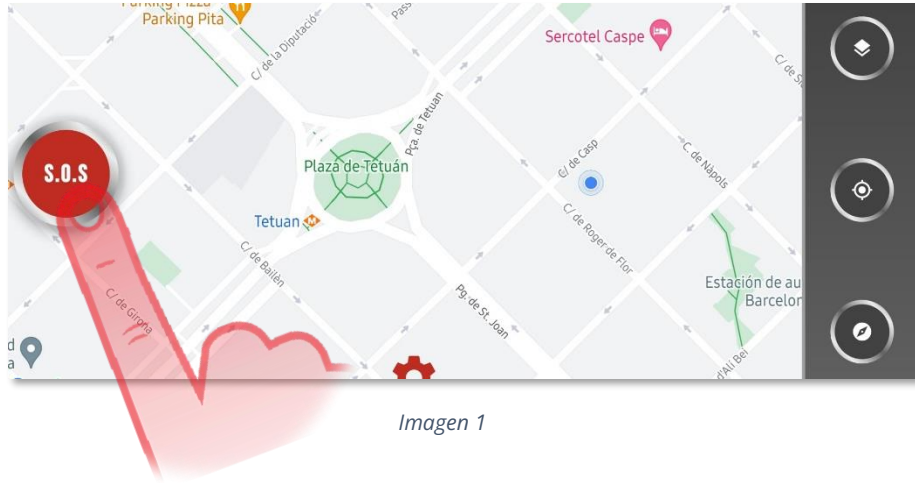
Parking Pizza
Parking Pita
C/ de la Diputació
Pass
Sercotel Caspe
C/ de S
S.O.S
Plaza de Tetuán
Pça. de Tetuan
C/ de Casp
C/ de Nàpols
Tetuan
C/ de Roger de Flor
C/ de Bailèn
Estación de au
Barcelon
C/ de Girona
Pg. de St. Joan
d
a
d'Alí Bei
Imagen 1